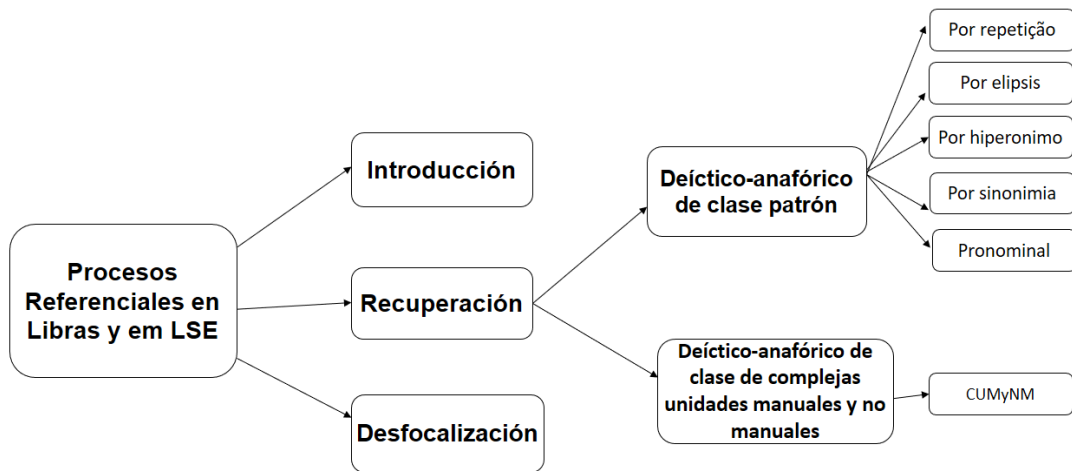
Procesos Referenciales en Libras y em LSE

Introducción

Recuperación

Desfocalización

Deíctico-anafórico de clase patrón

Deíctico-anafórico de clase de complejas unidades manuales y no manuales

Por repetição

Por elipsis

Por hiperonimo

Por sinonimia

Pronominal

CUMyNM